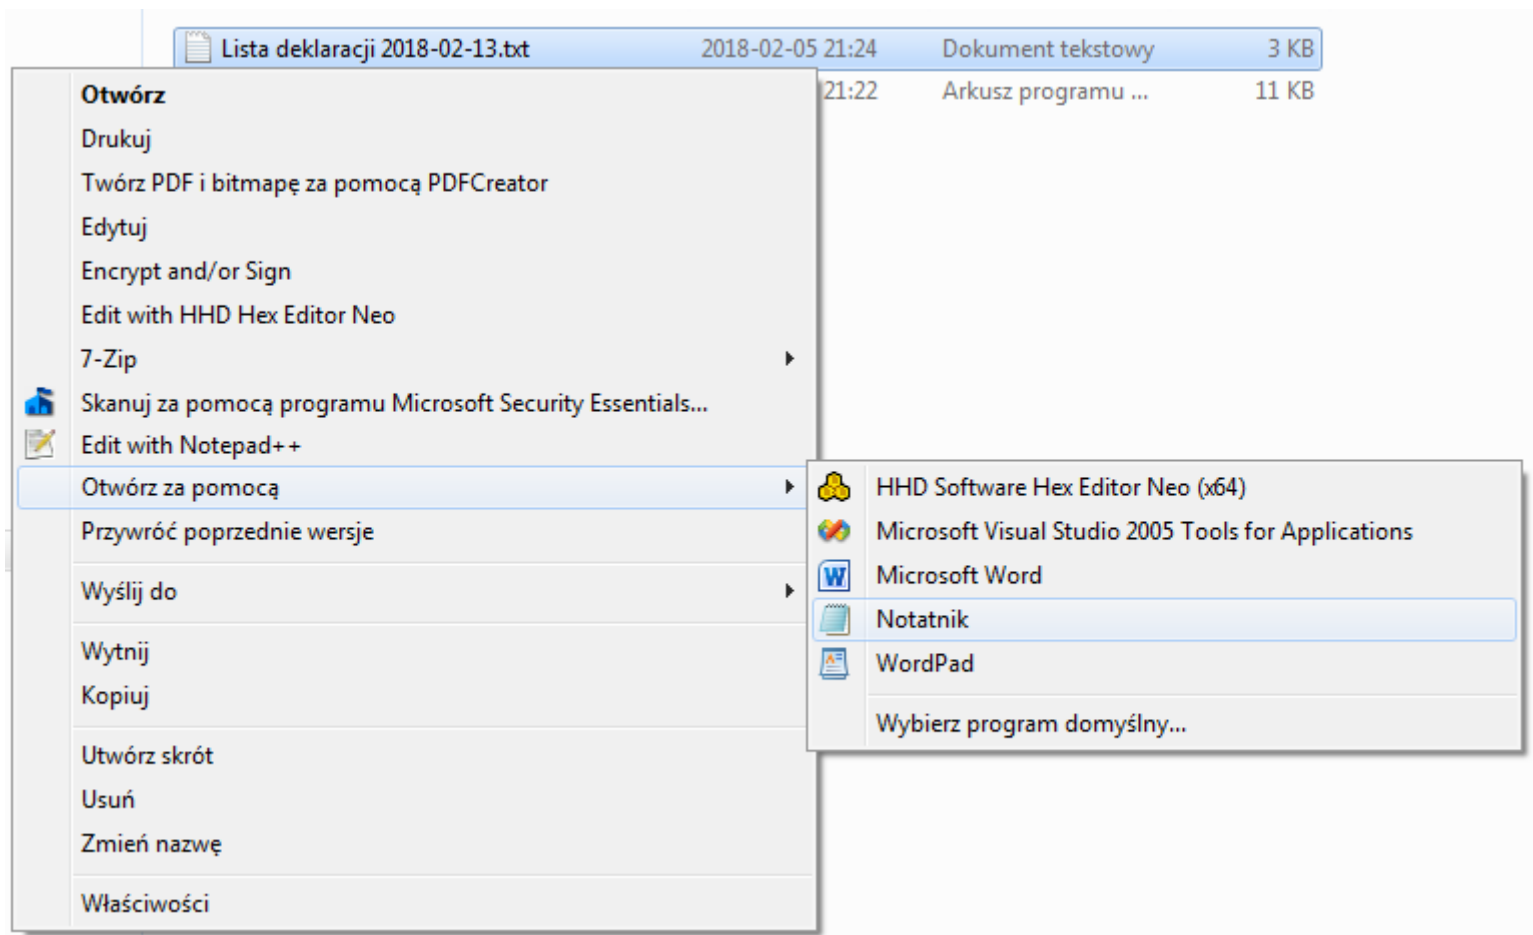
Lista deklaracji 2018-02-13.txt 2018-02-05 21:24 Dokument tekstowy 3 KB
21:22 Arkusz programu ... 11 KB

Otwórz
Drukuj
Twórz PDF i bitmapę za pomocą PDFCreator
Edytuj
Encrypt and/or Sign
Edit with HHD Hex Editor Neo
7-Zip
Skanuj za pomocą programu Microsoft Security Essentials...
Edit with Notepad++
Otwórz za pomocą
Przywróć poprzednie wersje
Wyślij do
Wytnij
Kopiuj
Utwórz skrót
Usuń
Zmień nazwę
Właściwości

HHD Software Hex Editor Neo (x64)
Microsoft Visual Studio 2005 Tools for Applications
Microsoft Word
Notatnik
WordPad
Wybierz program domyślny...